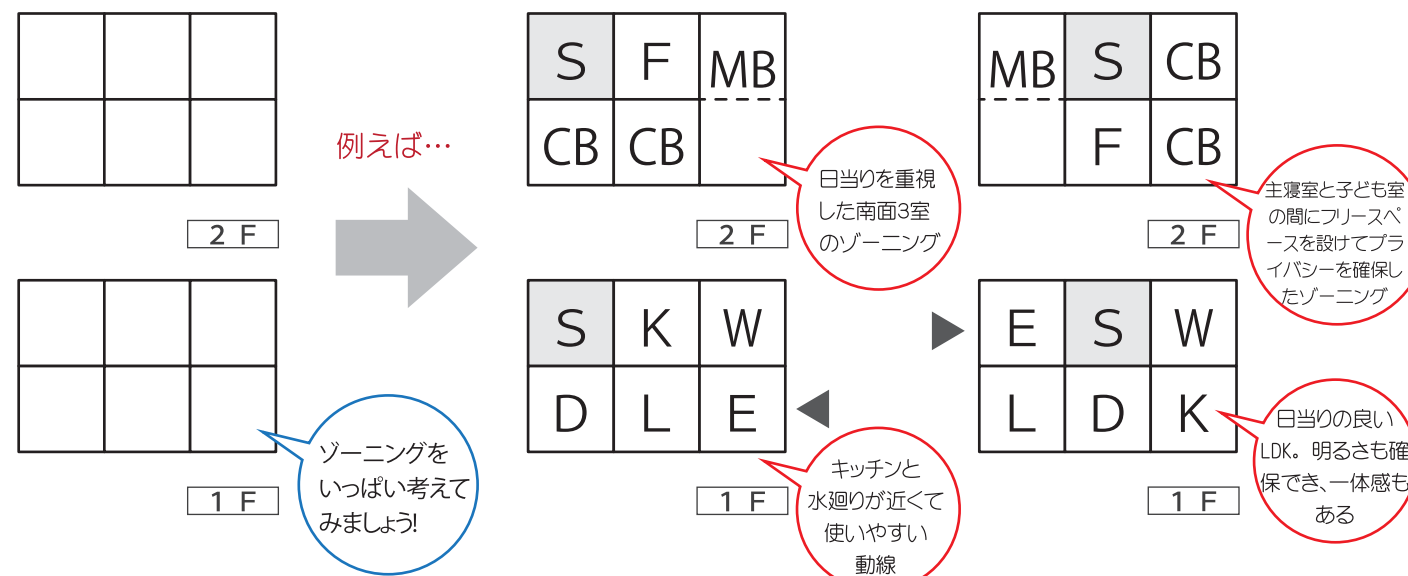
2 F

1 F

ゾーニングをいっぱい考えてみましょう!

例えば…

| S | F | MB |
|---|---|---|
| CB | CB | |

2 F

日当りを重視した南面3室のゾーニング

| S | K | W |
|---|---|---|
| D | L | E |

1 F

キッチンと水廻りが近くて使いやすい動線

| MB | S | CB |
|---|---|---|
| | F | CB |

2 F

主寝室と子ども室の間にフリースペースを設けてプライバシーを確保したゾーニング

| E | S | W |
|---|---|---|
| L | D | K |

1 F

日当りの良いLDK。明るさも確保でき、一体感もある